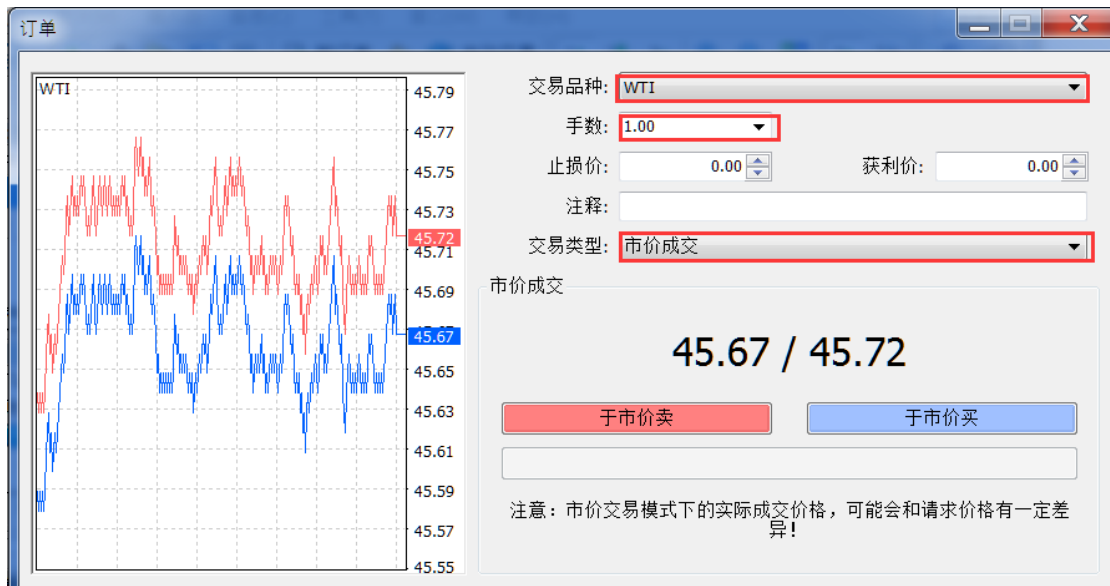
订单

WTI

45.79
45.77
45.75
45.73
45.72
45.71
45.69
45.67
45.65
45.63
45.61
45.59
45.57
45.55

交易品种: WTI
手数: 1.00
止损价: 0.00
获利价: 0.00
注释:
交易类型: 市价成交

市价成交

45.67 / 45.72

于市价卖
于市价买

注意：市价交易模式下的实际成交价格，可能会和请求价格有一定差异！